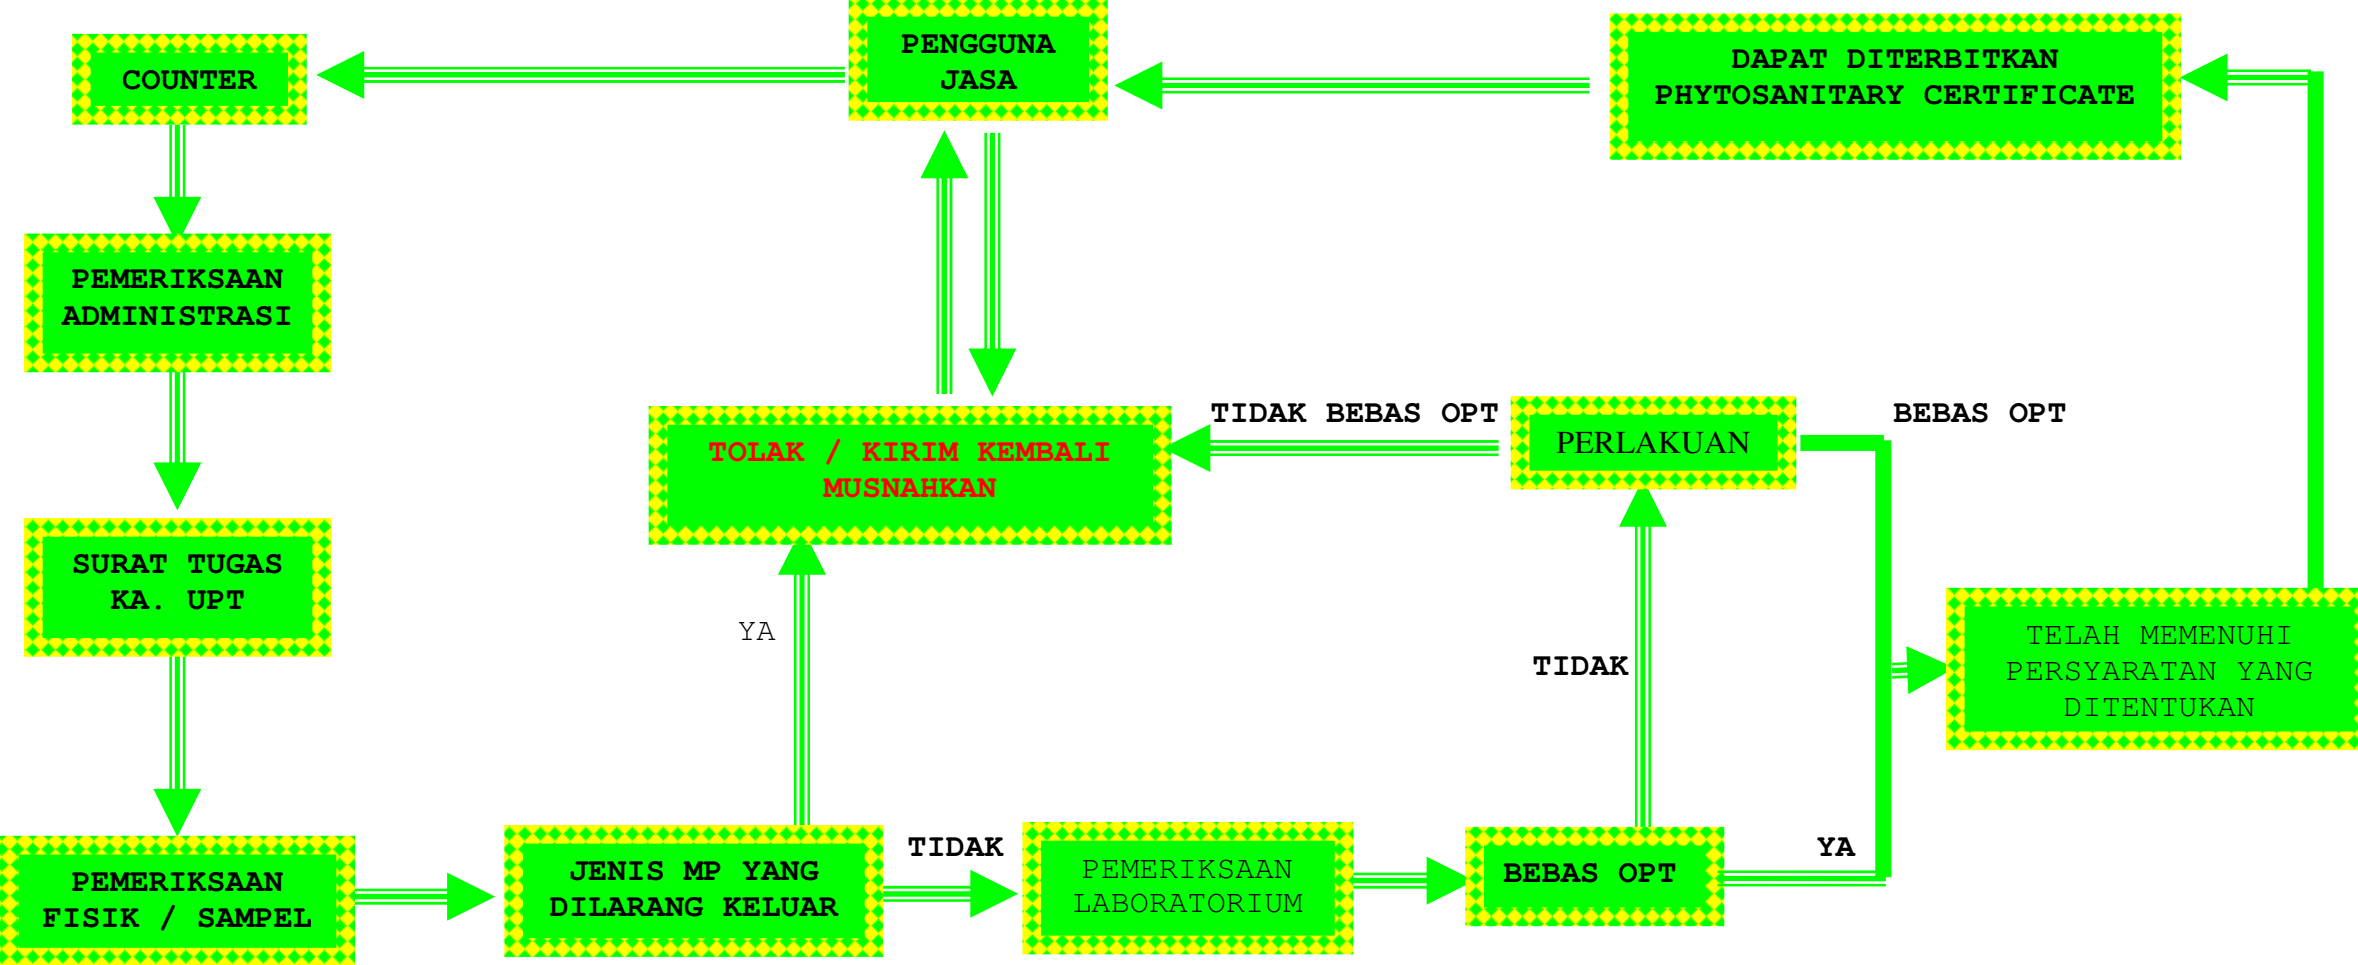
COUNTER

PENGGUNA JASA

DAPAT DITERBITKAN PHYTOSANITARY CERTIFICATE

PEMERIKSAAN ADMINISTRASI

TOLAK / KIRIM KEMBALI MUSNAHKAN

TIDAK BEBAS OPT

PERLAKUAN

BEBAS OPT

SURAT TUGAS KA. UPT

YA

TIDAK

TELAH MEMENUHI PERSYARATAN YANG DITENTUKAN

PEMERIKSAAN FISIK / SAMPEL

JENIS MP YANG DILARANG KELUAR

TIDAK

PEMERIKSAAN LABORATORIUM

BEBAS OPT

YA